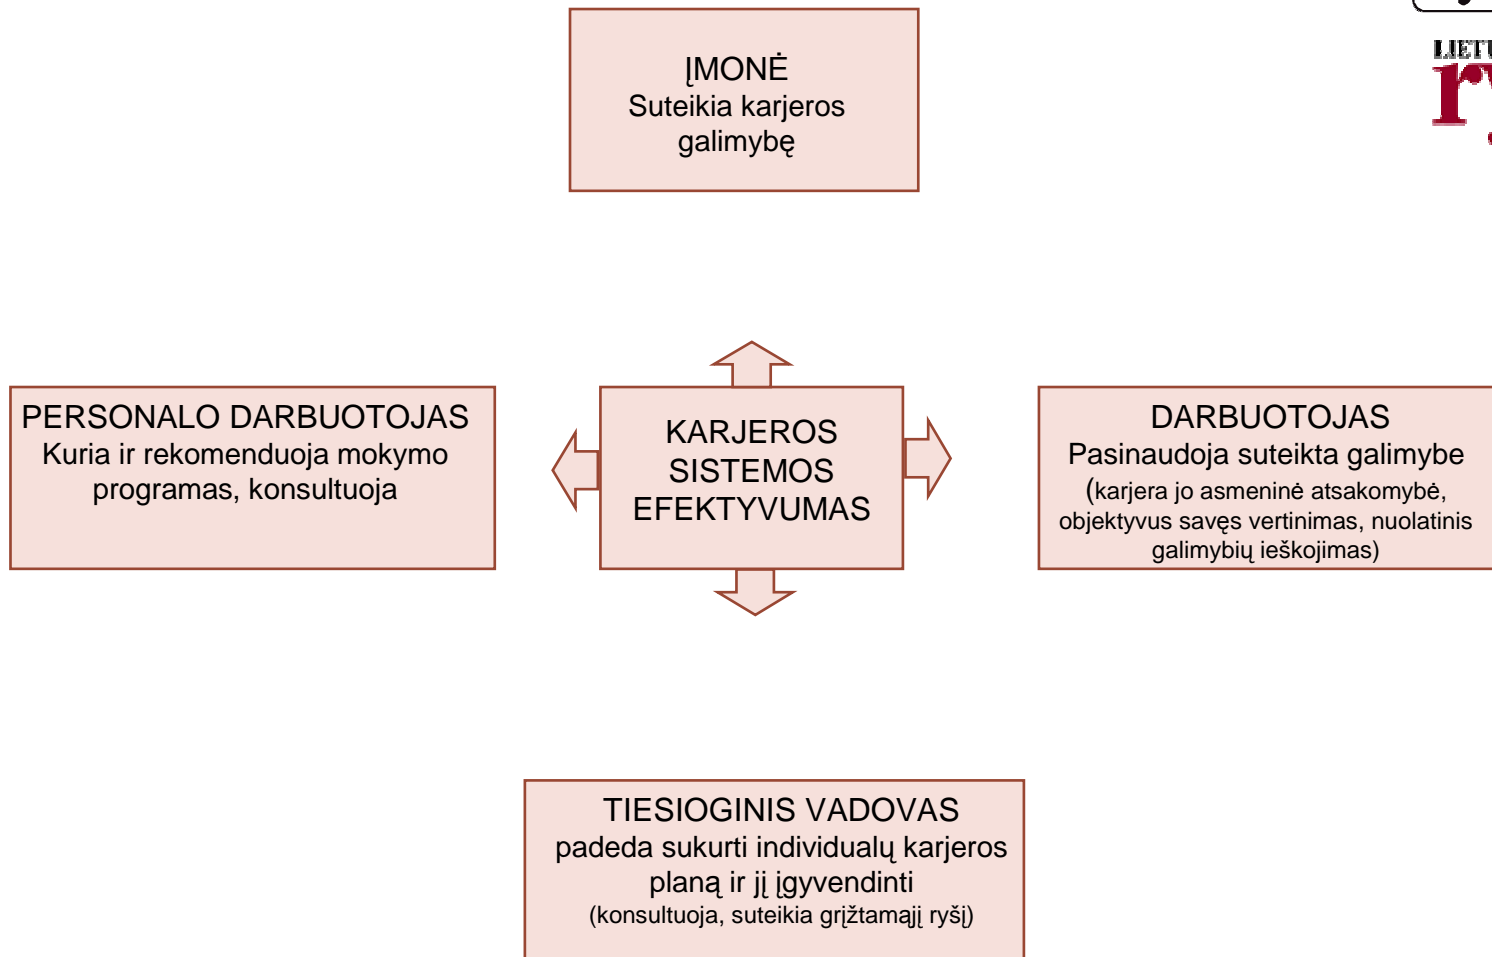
ĮMONĖ
Suteikia karjeros galimybę

LIETU
ry

PERSONALO DARBUOTOJAS
Kuria ir rekomenduoja mokymo programas, konsultuoja

KARJEROS SISTEMOS EFEKTYVUMAS

DARBUOTOJAS
Pasinaudoja suteikta galimybe
(karjera jo asmeninė atsakomybė, objektyvus savęs vertinimas, nuolatinis galimybių ieškojimas)

TIESIOGINIS VADOVAS
padeda sukurti individualų karjeros planą ir jį įgyvendinti
(konsultuoja, suteikia grįžtamąjį ryšį)